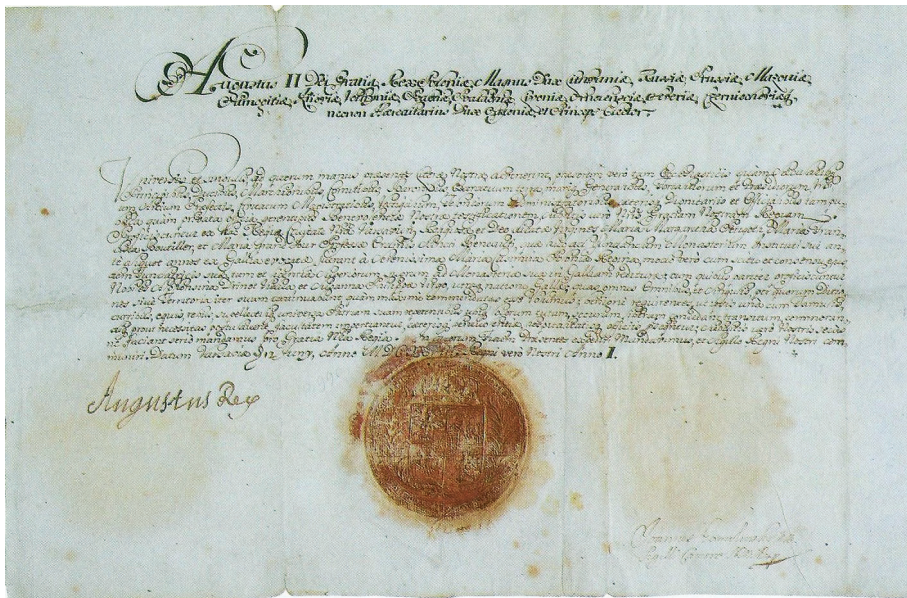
Augustus II Dei Gratia Rex Poloniae, Magnus Dux Lithuaniae, Russiae, Prussiae, Masoviae, Samogitiae, Kijoviae, Volhyniae, Podoliae, Podlachiae, Livoniae, Smolensciae, Severiae, Czerniechoviaeque, necnon Haereditarius Dux Saxoniae et Princeps Elector.

Universis et singulis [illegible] quorum interest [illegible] Nostris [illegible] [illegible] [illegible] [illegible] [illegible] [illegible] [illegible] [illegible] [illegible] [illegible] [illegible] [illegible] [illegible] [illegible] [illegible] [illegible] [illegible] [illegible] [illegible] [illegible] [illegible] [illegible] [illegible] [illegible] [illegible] Anno Domini MDCC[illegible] Regni vero Nostri Anno I.

Augustus Rex

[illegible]